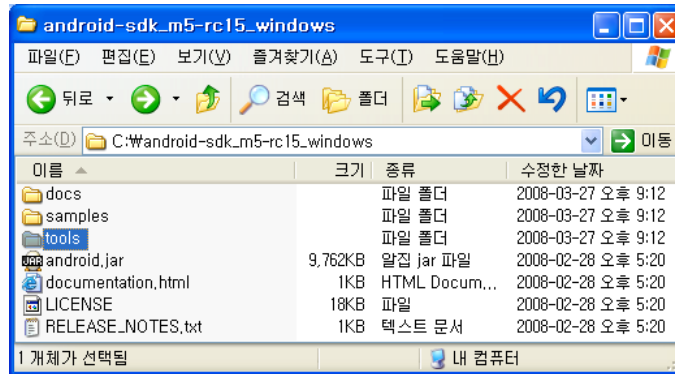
android-sdk_m5-rc15_windows

파일(F) 편집(E) 보기(V) 즐겨찾기(A) 도구(T) 도움말(H)

뒤로 검색 폴더

주소(D) C:₩android-sdk_m5-rc15_windows 이동

| 이름 | 크기 | 종류 | 수정한 날짜 |
|---|---|---|---|
| docs | | 파일 폴더 | 2008-03-27 오후 9:12 |
| samples | | 파일 폴더 | 2008-03-27 오후 9:12 |
| tools | | 파일 폴더 | 2008-03-27 오후 9:12 |
| android.jar | 9,762KB | 알집 jar 파일 | 2008-02-28 오후 5:20 |
| documentation.html | 1KB | HTML Docum... | 2008-02-28 오후 5:20 |
| LICENSE | 18KB | 파일 | 2008-02-28 오후 5:20 |
| RELEASE_NOTES.txt | 1KB | 텍스트 문서 | 2008-02-28 오후 5:20 |

1 개체가 선택됨 내 컴퓨터